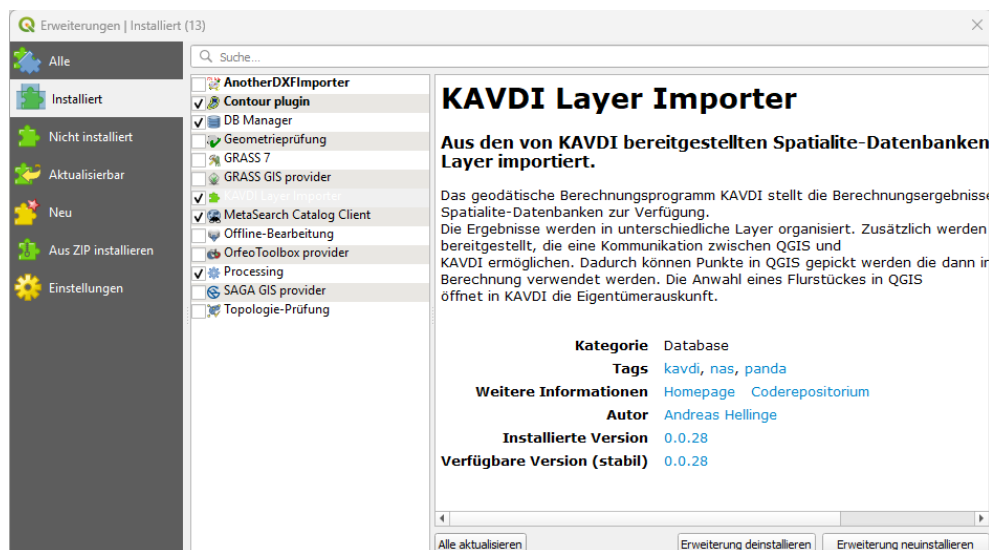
Erweiterungen | Installiert (13)

Alle
Installiert
Nicht installiert
Aktualisierbar
Neu
Aus ZIP installieren
Einstellungen

Suche...

AnotherDXFImporter
Contour plugin
DB Manager
Geometrieprüfung
GRASS 7
GRASS GIS provider
KAVDI Layer Importer
MetaSearch Catalog Client
Offline-Bearbeitung
OrfeoToolbox provider
Processing
SAGA GIS provider
Topologie-Prüfung

KAVDI Layer Importer

Aus den von KAVDI bereitgestellten Spatialite-Datenbanken Layer importiert.

Das geodätische Berechnungsprogramm KAVDI stellt die Berechnungsergebnisse Spatialite-Datenbanken zur Verfügung.
Die Ergebnisse werden in unterschiedliche Layer organisiert. Zusätzlich werden bereitgestellt, die eine Kommunikation zwischen QGIS und KAVDI ermöglichen. Dadurch können Punkte in QGIS gepickt werden die dann in Berechnung verwendet werden. Die Anwahl eines Flurstückes in QGIS öffnet in KAVDI die Eigentümerauskunft.

| | |
|---|---|
| Kategorie | Database |
| Tags | kavdi, nas, panda |
| Weitere Informationen | Homepage Coderepositorium |
| Autor | Andreas Hellinge |
| Installierte Version | 0.0.28 |
| Verfügbare Version (stabil) | 0.0.28 |

Alle aktualisieren
Erweiterung deinstallieren
Erweiterung neuinstallieren